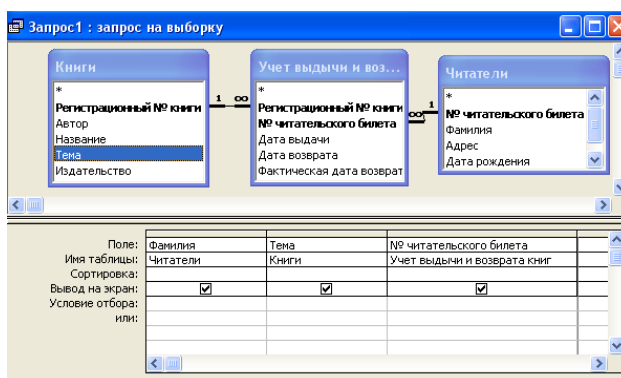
Запрос1 : запрос на выборку

Книги
*
Регистрационный № книги
Автор
Название
Тема
Издательство

1 ∞

Учет выдычи и воз...
*
Регистрационный № книги
№ читательского билета
Дата выдачи
Дата возврата
Фактическая дата возврат

∞ 1

Читатели
*
№ читательского билета
Фамилия
Адрес
Дата рождения

| Поле: | Фамилия | Тема | № читательского билета |
|---|---|---|---|
| Имя таблицы: | Читатели | Книги | Учет выдычи и возврата книг |
| Сортировка: | | | |
| Вывод на экран: | ☑ | ☑ | ☑ |
| Условие отбора: | | | |
| или: | | | |